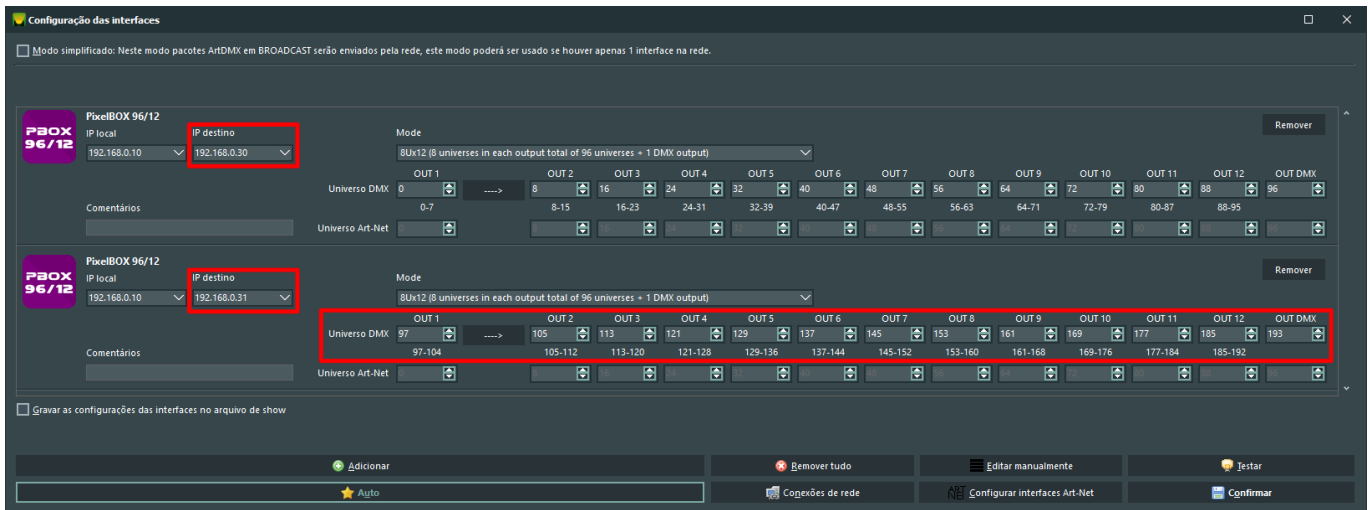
Configuração das interfaces

Modo simplificado: Neste modo pacotes ArtDMX em BROADCAST serão enviados pela rede, este modo poderá ser usado se houver apenas 1 interface na rede.

PBOX 96/12
PixelBOX 96/12
IP local
192.168.0.10
IP destino
192.168.0.30
Mode
8Ux12 (8 universes in each output total of 96 universes + 1 DMX output)
Remover

| | OUT 1 | | OUT 2 | OUT 3 | OUT 4 | OUT 5 | OUT 6 | OUT 7 | OUT 8 | OUT 9 | OUT 10 | OUT 11 | OUT 12 | OUT DMX |
|---|---|---|---|---|---|---|---|---|---|---|---|---|---|---|
| Universo DMX | 0 | ----> | 8 | 16 | 24 | 32 | 40 | 48 | 56 | 64 | 72 | 80 | 88 | 96 |
| | 0-7 | | 8-15 | 16-23 | 24-31 | 32-39 | 40-47 | 48-55 | 56-63 | 64-71 | 72-79 | 80-87 | 88-95 | |
| Universo Art-Net | | | | | | | | | | | | | | |

Comentários

PBOX 96/12
PixelBOX 96/12
IP local
192.168.0.10
IP destino
192.168.0.31
Mode
8Ux12 (8 universes in each output total of 96 universes + 1 DMX output)
Remover

| | OUT 1 | | OUT 2 | OUT 3 | OUT 4 | OUT 5 | OUT 6 | OUT 7 | OUT 8 | OUT 9 | OUT 10 | OUT 11 | OUT 12 | OUT DMX |
|---|---|---|---|---|---|---|---|---|---|---|---|---|---|---|
| Universo DMX | 97 | ----> | 105 | 113 | 121 | 129 | 137 | 145 | 153 | 161 | 169 | 177 | 185 | 193 |
| | 97-104 | | 105-112 | 113-120 | 121-128 | 129-136 | 137-144 | 145-152 | 153-160 | 161-168 | 169-176 | 177-184 | 185-192 | |
| Universo Art-Net | | | | | | | | | | | | | | |

Comentários

Gravar as configurações das interfaces no arquivo de show

Adicionar
Remover tudo
Editar manualmente
Testar
Auto
Conexões de rede
Configurar interfaces Art-Net
Confirmar